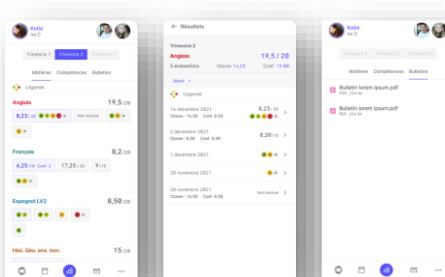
Katie
ce D

Trimestre 1 Trimestre 2 Trimestre 3

Matières Compétences Bulletins

Légende

Anglais 19,5/20

8,25/20 Non évalué

Français 8,2/20

4,25/10 Coef. 2 17,25/20 9/10

Espagnol LV2 8,50/20

Hist. Géo. ens. mor. 15/20

← Résultats

Trimestre 2

Anglais 19,5 / 20

5 évaluations Classe : 14,23 Coef. : 19,80

Dates

14 décembre 2021 8,25 / 20
Classe : 14,38 Coef. 8,34

3 décembre 2021
Classe : 14,38 Coef. 8,34

1 décembre 2021

29 novembre 2021

26 novembre 2021 Non évalué
Classe : 14,38 Coef. 8,34

Katie
ce D

Trimestre 1 Trimestre 2 Trimestre 3

Matières Compétences Bulletins

Bulletin lorem ipsum.pdf
PDF, 254 ko

Bulletin lorem ipsum.pdf
PDF, 254 ko